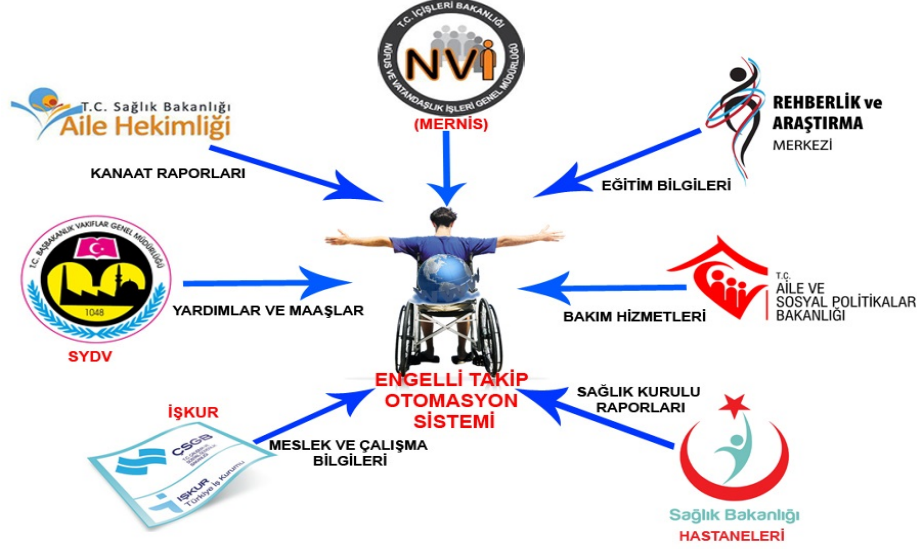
T.C. İÇİŞLERİ BAKANLIĞI
NVİ
NÜFUS VE VATANDAŞLIK İŞLERİ GENEL MÜDÜRLÜĞÜ
(MERNİS)

T.C. Sağlık Bakanlığı
Aile Hekimliği

KANAAT RAPORLARI

REHBERLİK ve ARAŞTIRMA MERKEZİ

EĞİTİM BİLGİLERİ

T.C. BAŞBAKANLIK VAKIFLAR GENEL MÜDÜRLÜĞÜ
1048
SYDV

YARDIMLAR VE MAAŞLAR

T.C. AİLE VE SOSYAL POLİTİKALAR BAKANLIĞI

BAKIM HİZMETLERİ

ENGELLİ TAKİP OTOMASYON SİSTEMİ

İŞKUR
ÇSGB
İŞKUR Türkiye İş Kurumu

MESLEK VE ÇALIŞMA BİLGİLERİ

SAĞLIK KURULU RAPORLARI

Sağlık Bakanlığı
HASTANELERİ